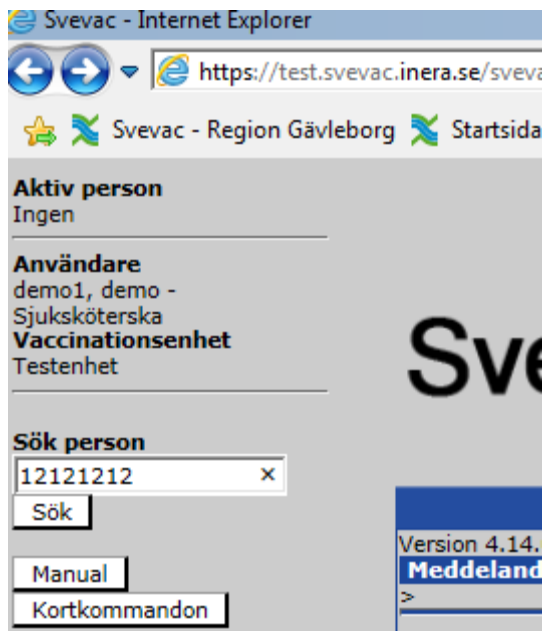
Svevac - Internet Explorer

https://test.svevac.inera.se/sveva

Svevac - Region Gävleborg Startsida

**Aktiv person**
Ingen

**Användare**
demo1, demo - Sjuksköterska
**Vaccinationsenhet**
Testenhet

**Sök person**
12121212 ×
Sök

Manual
Kortkommandon

Sve

Version 4.14.
**Meddeland**
>